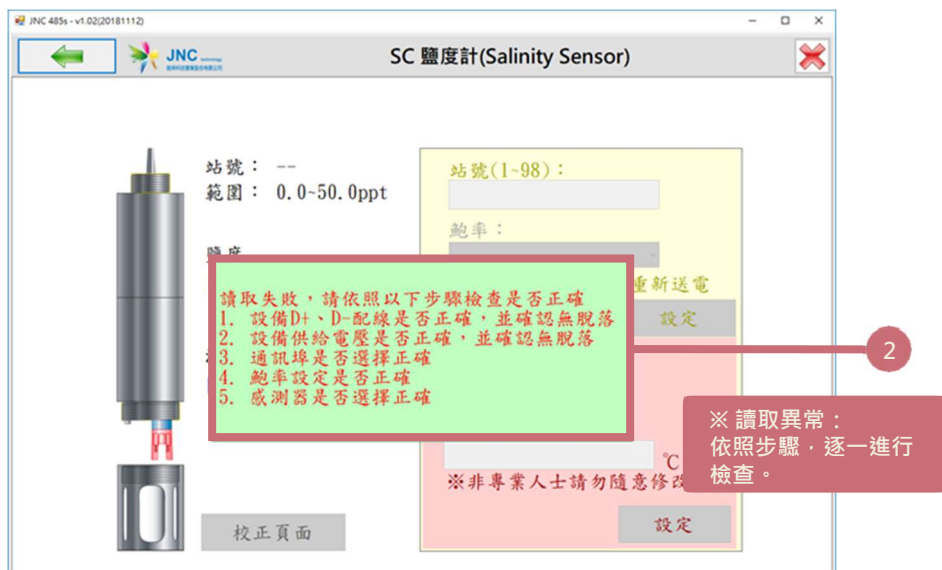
JNC 485s - v1.02(20181112)

JNC

SC 鹽度計(Salinity Sensor)

站號： --
範圍： 0.0~50.0ppt

站號(1~98)：

鮑率：

重新送電

設定

讀取失敗，請依照以下步驟檢查是否正確
1. 設備D+、D-配線是否正確，並確認無脫落
2. 設備供給電壓是否正確，並確認無脫落
3. 通訊埠是否選擇正確
4. 鮑率設定是否正確
5. 感測器是否選擇正確

2

※ 讀取異常：
依照步驟，逐一進行檢查。

℃

※非專業人士請勿隨意修改

設定

校正頁面